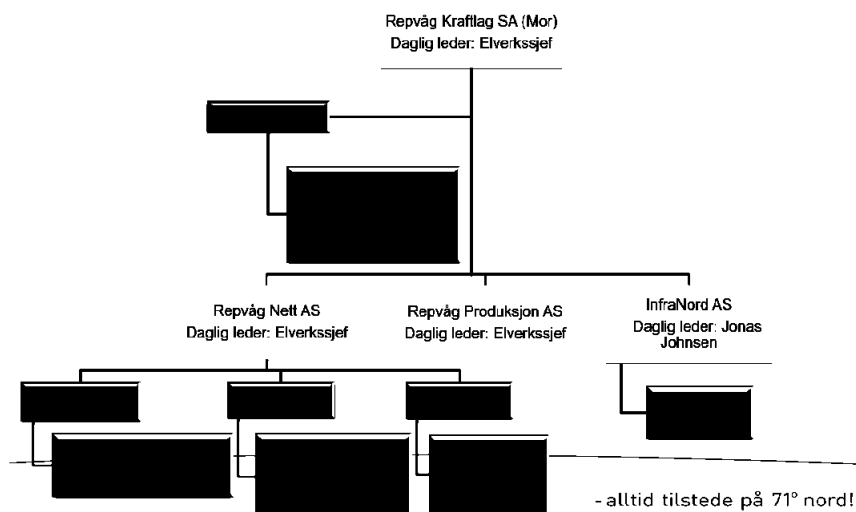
Repvåg Kraftlag SA (Mor)
Daglig leder: Elverkssjef

Repvåg Nett AS
Daglig leder: Elverkssjef

Repvåg Produksjon AS
Daglig leder: Elverkssjef

InfraNord AS
Daglig leder: Jonas Johnsen

- alltid tilstede på 71° nord!